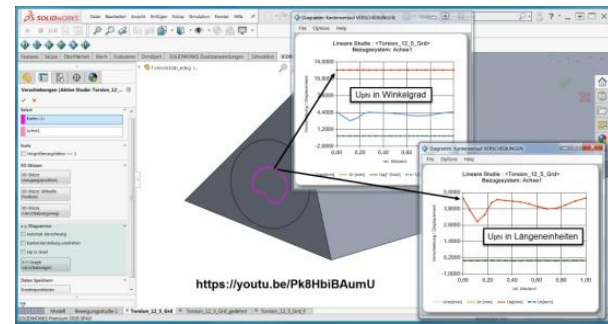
SOLIDWORKS Datei Bearbeiten Ansicht Einfügen Extras Simulation Fenster Hilfe

Features Skizze Oberflächen Blech Evaluieren DimXpert SOLIDWORKS Zusatzanwendungen Simulation

Verschiebungen (Aktive Studie: Torsion_12_...

Diagramm: Kantenverlauf VERSCHIEBUNGEN
File Options Help
Lineare Studie : <Torsion_12_5_Grd>
Bezugssystem: Achse1
14,0000
10,0000
8,0000
4,0000
2,0000
-2,0000
0,00 0,20 0,40 0,60 0,80 1,00

$U_{PH}$ in Winkelgrad

Diagramm: Kantenverlauf VERSCHIEBUNGEN
File Options Help
Lineare Studie : <Torsion_12_5_Grd>
Bezugssystem: Achse1
5,0000
4,0000
3,0000
2,0000
1,0000
0,0000
-1,0000
0,00 0,20 0,40 0,60 0,80 1,00

$U_{PH}$ in Längeneinheiten

https://youtu.be/Pk8HbiBAumU

Modell Bewegungsstudie 1 Torsion_12_5_Grd Torsion_12_5_Grd_gedreht Torsion_12_5_Grd_2
SOLIDWORKS Premium 2016 (Pro)